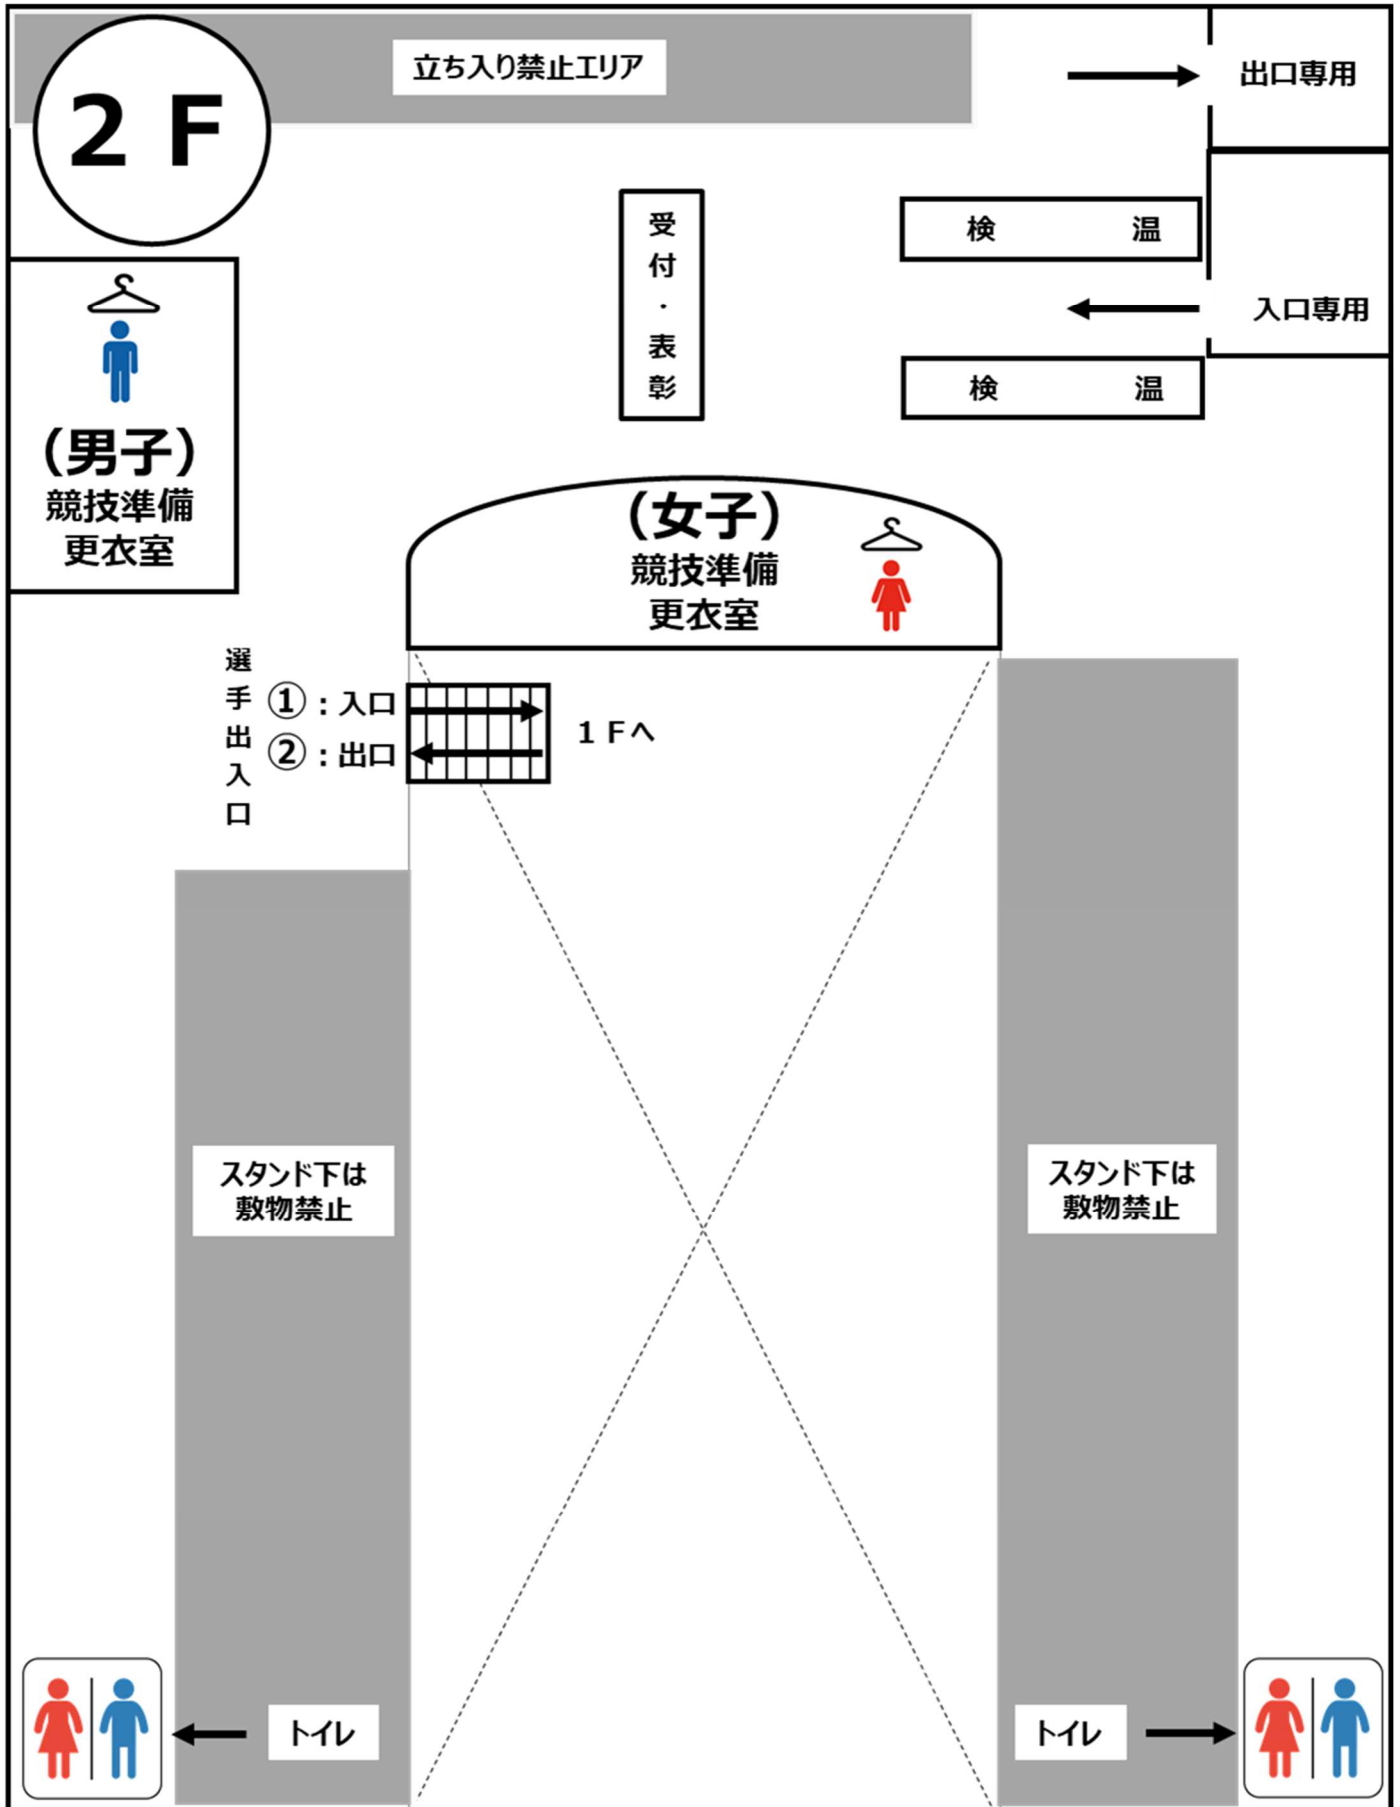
2 F

立ち入り禁止エリア

出口専用

受付・表彰

検　温

入口専用

検　温

（男子）
競技準備
更衣室

（女子）
競技準備
更衣室

選手出入口

①：入口
②：出口

１Ｆへ

スタンド下は
敷物禁止

スタンド下は
敷物禁止

トイレ

トイレ